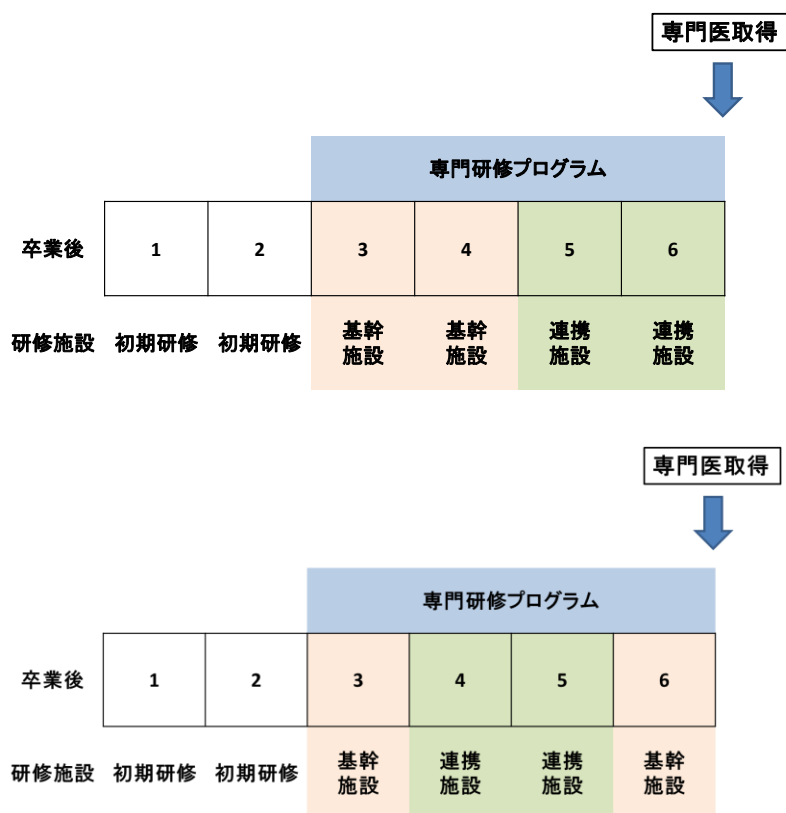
専門医取得

専門研修プログラム

| 卒業後 | 1 | 2 | 3 | 4 | 5 | 6 |
|---|---|---|---|---|---|---|
| 研修施設 | 初期研修 | 初期研修 | 基幹施設 | 基幹施設 | 連携施設 | 連携施設 |

専門医取得

専門研修プログラム

| 卒業後 | 1 | 2 | 3 | 4 | 5 | 6 |
|---|---|---|---|---|---|---|
| 研修施設 | 初期研修 | 初期研修 | 基幹施設 | 連携施設 | 連携施設 | 基幹施設 |